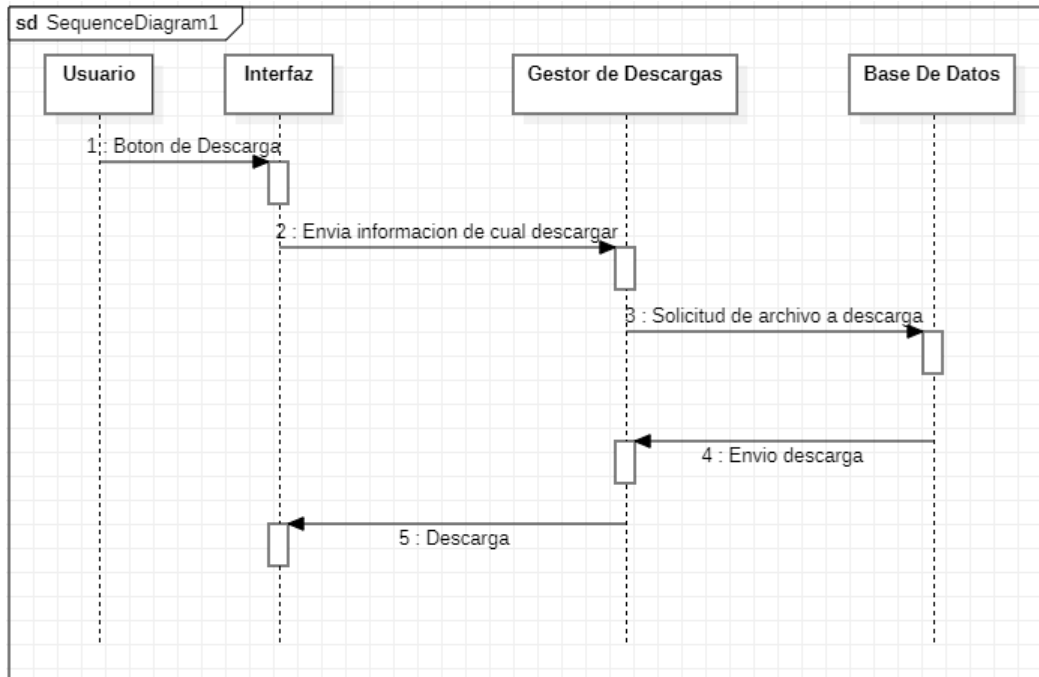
sd SequenceDiagram1

Usuario

Interfaz

Gestor de Descargas

Base De Datos

1 : Boton de Descarga

2 : Envia informacion de cual descargar

3 : Solicitud de archivo a descarga

4 : Envio descarga

5 : Descarga